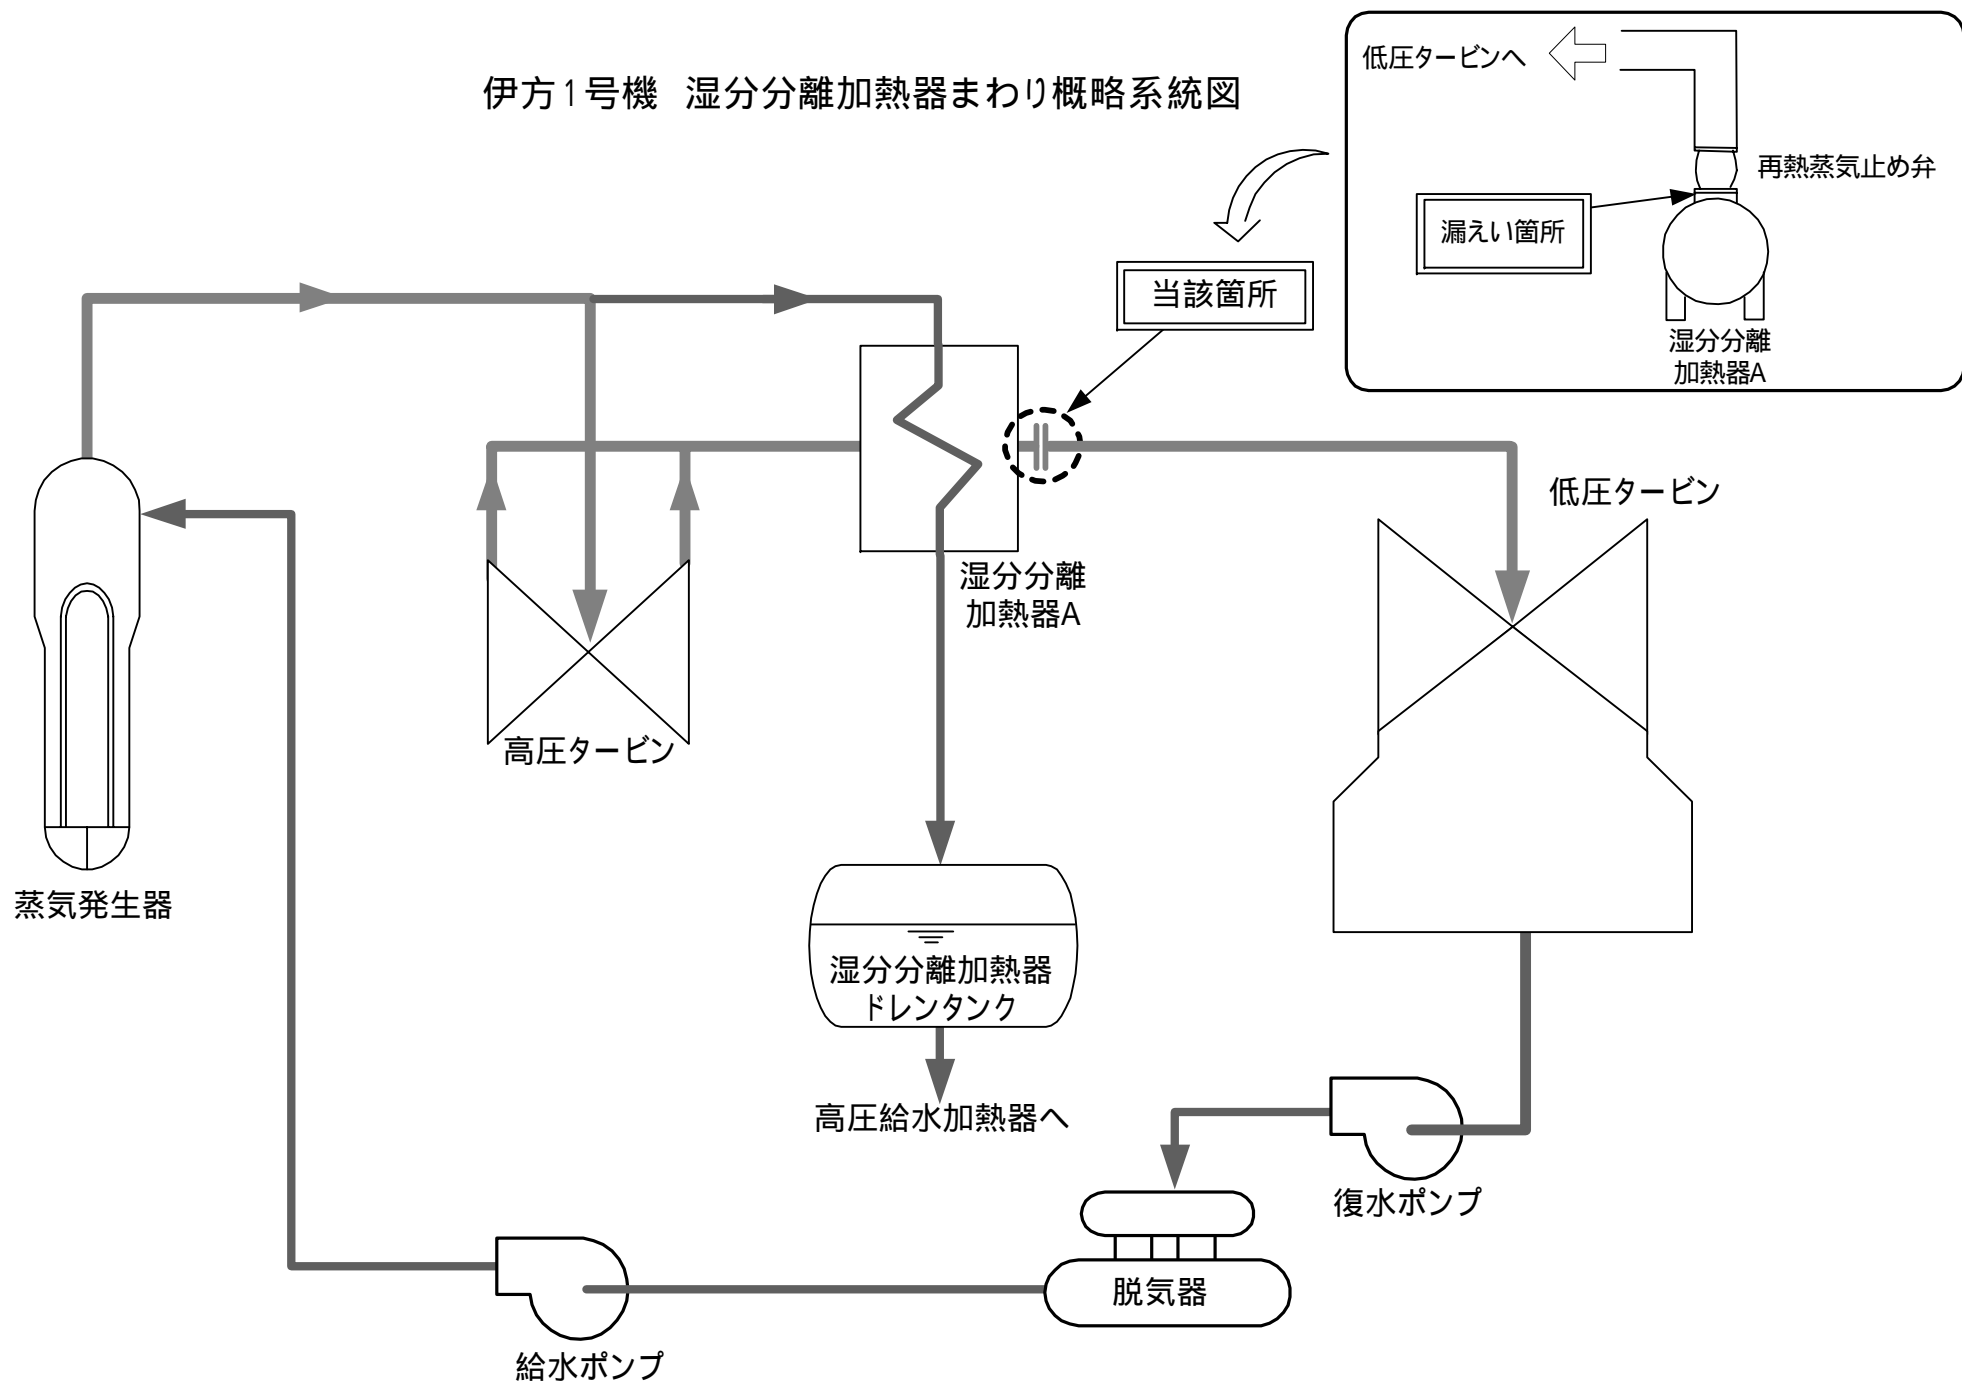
伊方1号機　湿分分離加熱器まわり概略系統図

低圧タービンへ

再熱蒸気止め弁

漏えい箇所

湿分分離
加熱器A

当該箇所

低圧タービン

湿分分離
加熱器A

高圧タービン

蒸気発生器

湿分分離加熱器
ドレンタンク

高圧給水加熱器へ

復水ポンプ

脱気器

給水ポンプ